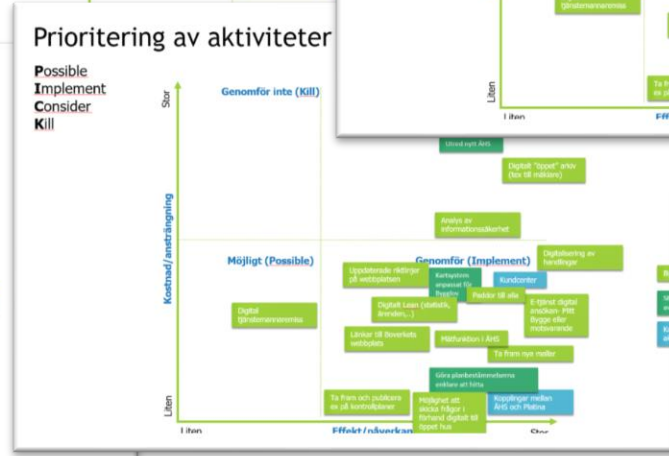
Prioritering av aktiviteter

Possible
Implement
Consider
Kill

Stor

Genomför inte (Kill)

Kostnad/ansträngning

Utred nytt ÅHS

Digitalt "öppet" arkiv (tex till mäklare)

Analys av informationssäkerhet

Möjligt (Possible)

Genomför (Implement)

Digitalisering av handlingar

Uppdaterade riktlinjer på webbplatsen

Kartsystem anpassat för Bygglov

Kundcenter

Paddor till alla

Digital tjänstemannaremiss

Digitalt Lean (statistik, ärenden,...)

E-tjänst digital ansökan- Plitt Bygge eller motsvarande

Länkar till Boverkets webbplats

Målfunktion i ÅHS

Ta fram nya mallar

Göra planbestämmelserna enklare att hitta

Ta fram och publicera ex på kontrollplaner

Möjlighet att skicka frågor i förhand digitalt till öppet hus

Kopplingar mellan ÅHS och Platina

Liten

Liten

Effekt/påverkan

Stor

tjänstemannaremiss

Liten

Liten

Ta fr
ex p

Eff